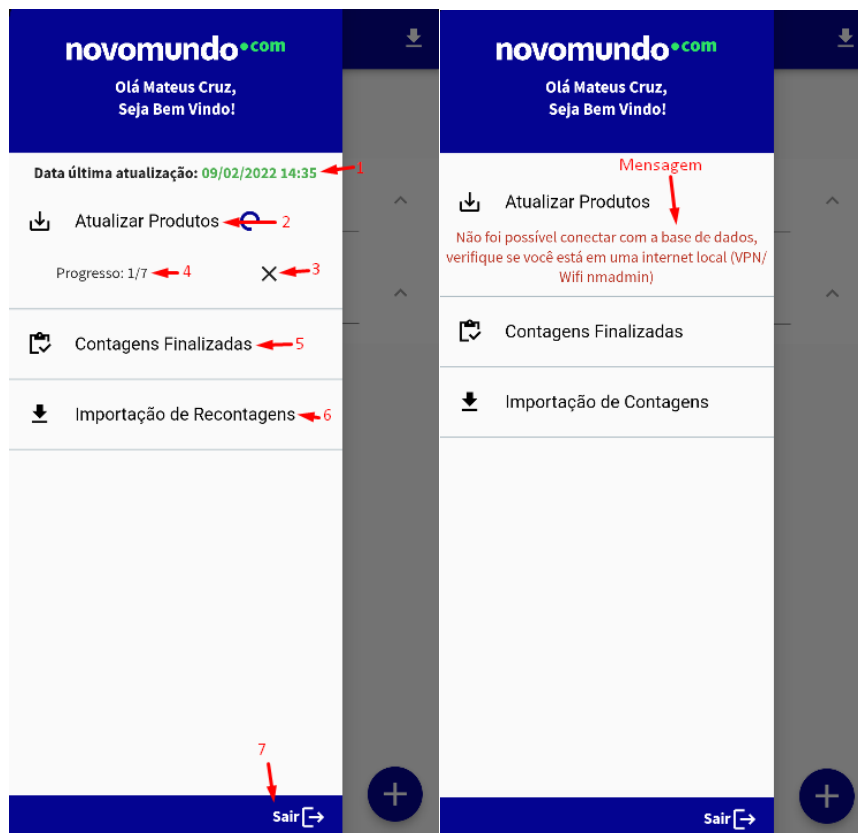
novomundo•com
Olá Mateus Cruz,
Seja Bem Vindo!

Data última atualização: 09/02/2022 14:35 1

Atualizar Produtos 2

Progresso: 1/7 4 3

Contagens Finalizadas 5

Importação de Recontagens 6

7
Sair

novomundo•com
Olá Mateus Cruz,
Seja Bem Vindo!

Mensagem
Atualizar Produtos
Não foi possível conectar com a base de dados, verifique se você está em uma internet local (VPN/ Wifi nmadmin)

Contagens Finalizadas

Importação de Contagens

Sair